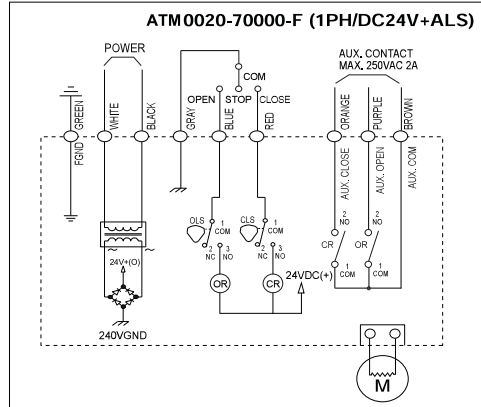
ATM0020-70000-F (1PH/DC24V+ALS)

POWER

AUX. CONTACT
MAX. 250VAC 2A

COM
OPEN STOP CLOSE

GREEN
WHITE
BLACK
GRAY
BLUE
RED
ORANGE
PURPLE
BROWN

FGND

AUX. CLOSE
AUX. OPEN
AUX. COM

OLS
1
COM
2
NC
3
NO

CLS
1
COM
2
NC
3
NO

2
NO
CR
1
COM

2
NO
OR
1
COM

24V+(O)

OR
CR
24VDC(+)

240VGND

M